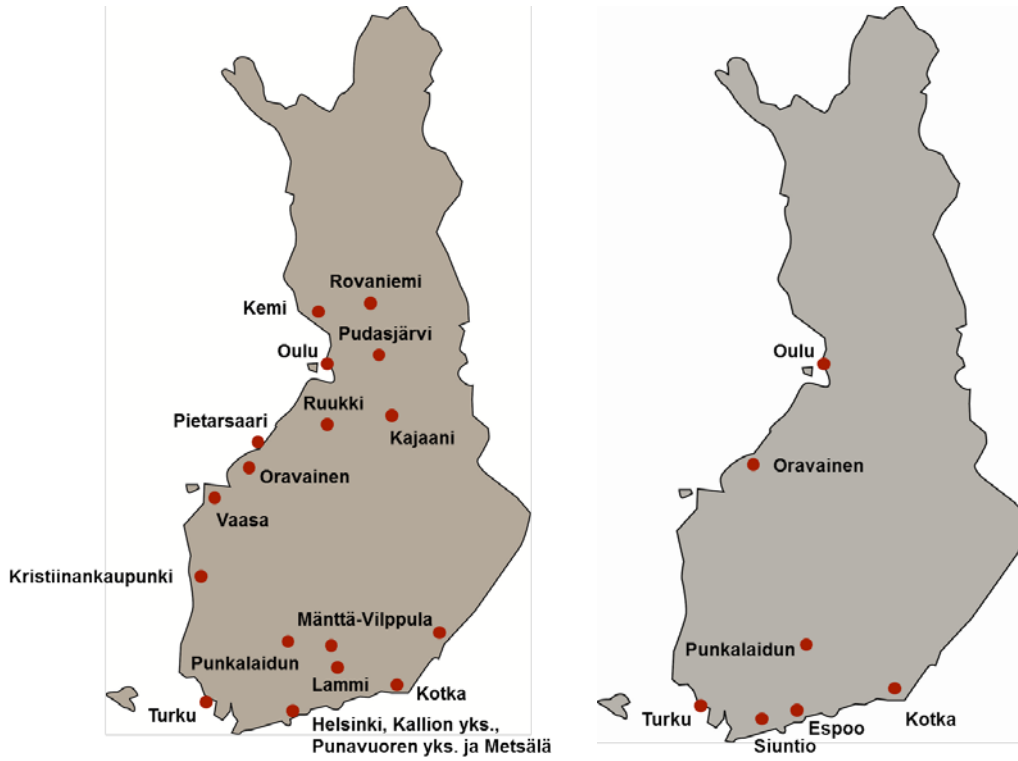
Rovaniemi
Kemi
Pudasjärvi
Oulu
Ruukki
Pietarsaari
Kajaani
Oravainen
Vaasa
Kristiinankaupunki
Mänttä-Vilppula
Punkalaidun
Lammi
Kotka
Turku
Helsinki, Kallion yks., Punavuoren yks. ja Metsälä

Oulu
Oravainen
Punkalaidun
Turku
Espoo
Kotka
Siuntio